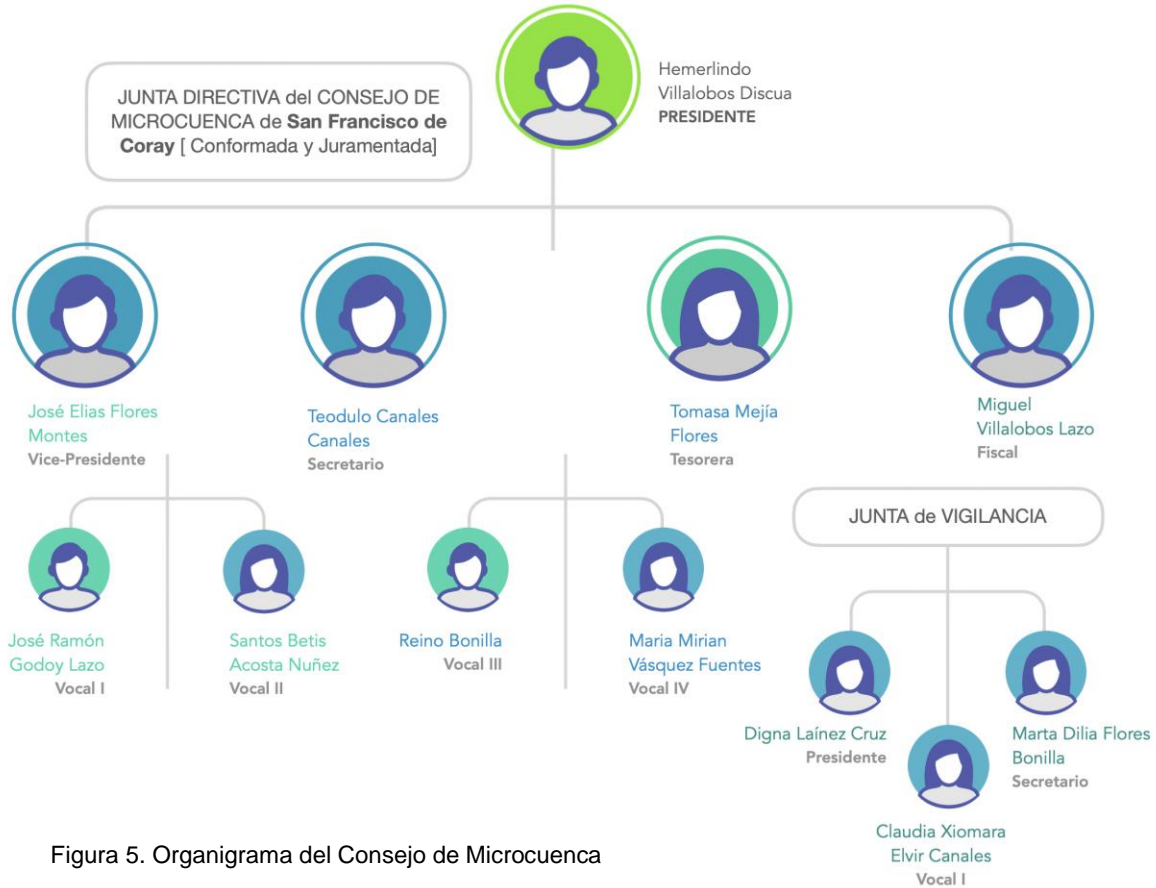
JUNTA DIRECTIVA del CONSEJO DE MICROCUENCA de **San Francisco de Coray** [ Conformada y Juramentada]

Hemerlindo Villalobos Discua
PRESIDENTE

José Elias Flores Montes
Vice-Presidente

Teodulo Canales Canales
Secretario

Tomasa Mejía Flores
Tesorera

Miguel Villalobos Lazo
Fiscal

José Ramón Godoy Lazo
Vocal I

Santos Betis Acosta Nuñez
Vocal II

Reino Bonilla
Vocal III

Maria Mirian Vásquez Fuentes
Vocal IV

JUNTA de VIGILANCIA

Digna Laínez Cruz
Presidente

Marta Dilia Flores Bonilla
Secretario

Claudia Xiomara Elvir Canales
Vocal I

Figura 5. Organigrama del Consejo de Microcuenca